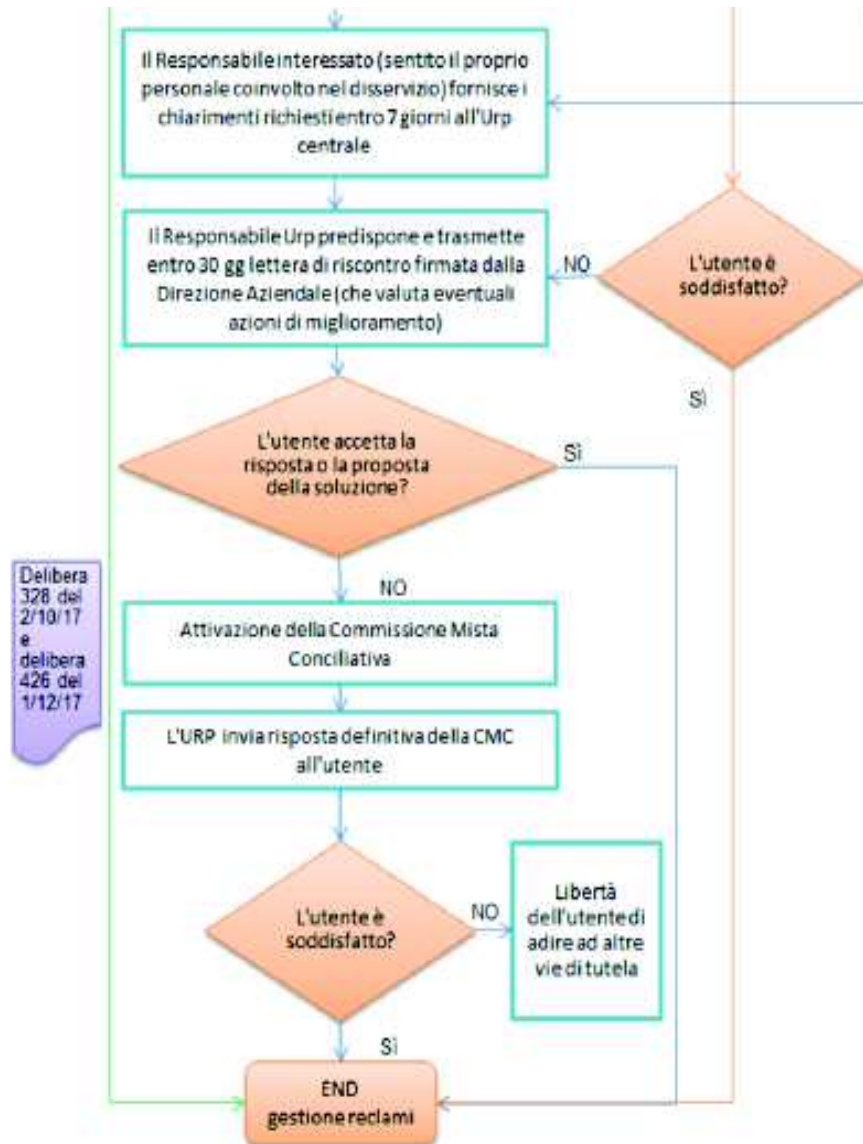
Il Responsabile interessato (sentito il proprio personale coinvolto nel disservizio) fornisce i chiarimenti richiesti entro 7 giorni all'Urp centrale

Il Responsabile Urp predispone e trasmette entro 30 gg lettera di riscontro firmata dalla Direzione Aziendale (che valuta eventuali azioni di miglioramento)

NO

L'utente è soddisfatto?

Si

L'utente accetta la risposta o la proposta della soluzione?

Si

Delibera 328 del 2/10/17 e delibera 426 del 1/12/17

NO

Attivazione della Commissione Mista Conciliativa

L'URP invia risposta definitiva della CMC all'utente

L'utente è soddisfatto?

NO

Libertà dell'utente di adire ad altre vie di tutela

Si

END gestione reclami